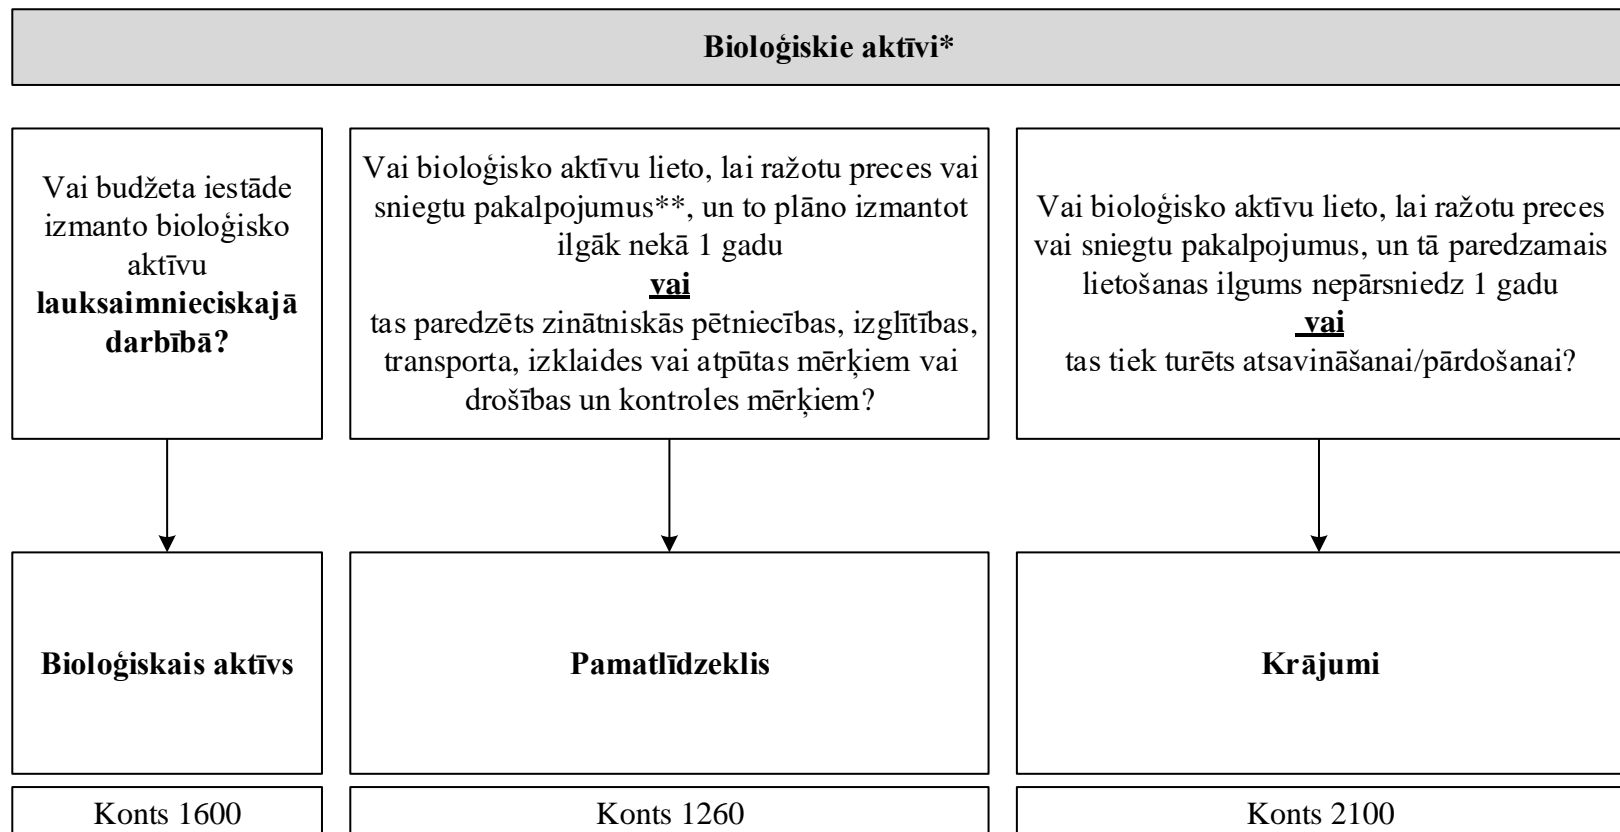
Bioloģiskie aktīvi*

Vai budžeta iestāde izmanto bioloģisko aktīvu **lauksaimnieciskajā darbībā?**

Vai bioloģisko aktīvu lieto, lai ražotu preces vai sniegtu pakalpojumus**, un to plāno izmantot ilgāk nekā 1 gadu
vai
tas paredzēts zinātniskās pētniecības, izglītības, transporta, izklaides vai atpūtas mērķiem vai drošības un kontroles mērķiem?

Vai bioloģisko aktīvu lieto, lai ražotu preces vai sniegtu pakalpojumus, un tā paredzamais lietošanas ilgums nepārsniedz 1 gadu
vai
tas tiek turēts atsavināšanai/pārdošanai?

Bioloģiskais aktīvs

Pamatlīdzeklis

Krājumi

Konts 1600

Konts 1260

Konts 2100